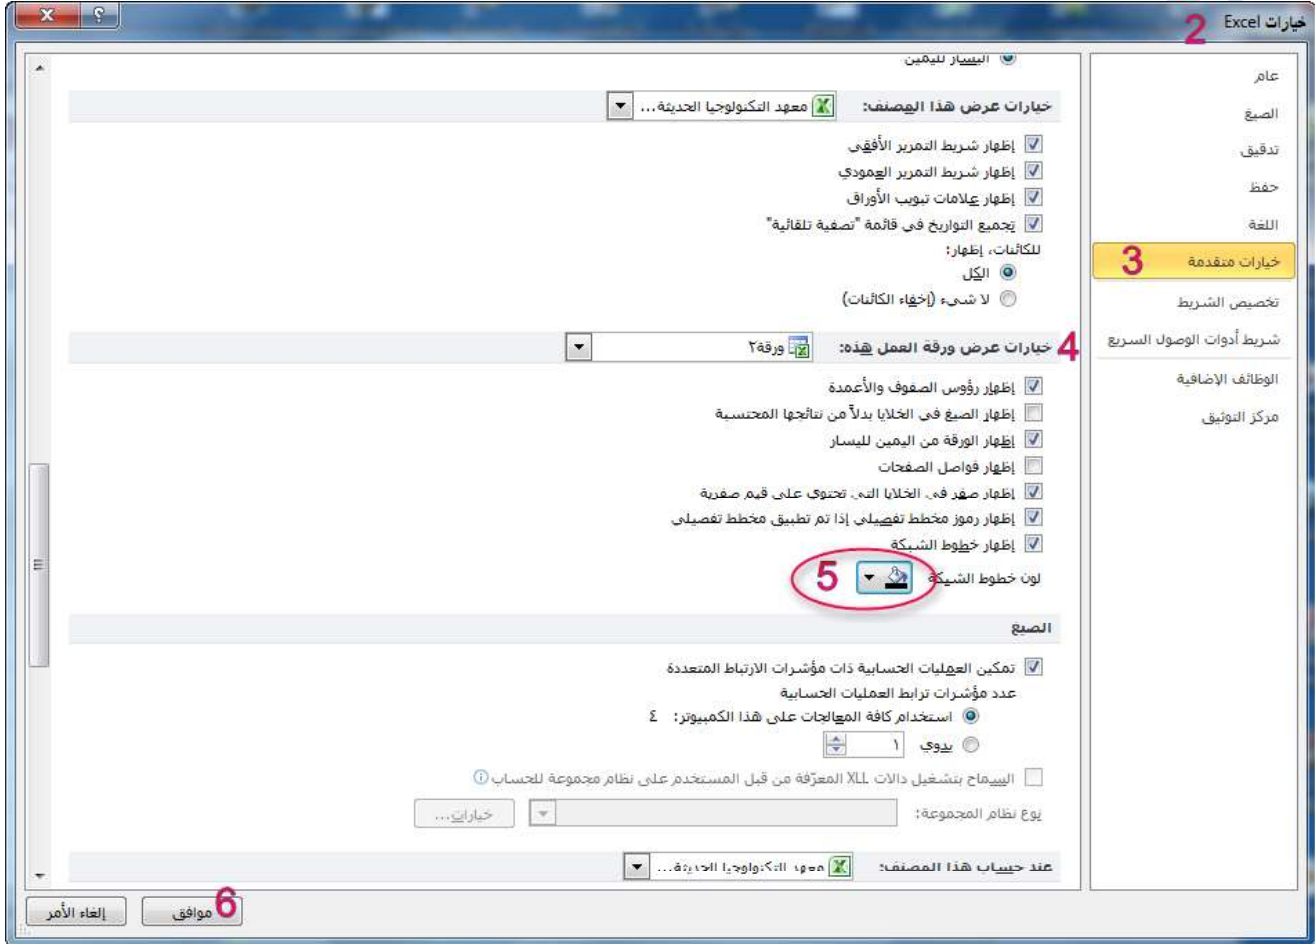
خيارات Excel 2

عام
الصيغ
تدقيق
حفظ
اللغة
خيارات متقدمة 3
تخصيص الشريط
شريط أدوات الوصول السريع
الوظائف الإضافية
مركز التوثيق

اليسار لليمين

خيارات عرض هذا المصنف: معهد التكنولوجيا الحديثة...

إظهار شريط التمرير الأفقي
إظهار شريط التمرير العمودي
إظهار علامات تبويب الأوراق
تجميع التواريخ في قائمة "تصفية تلقائية"
للكائنات، إظهار:
الكل
لا شيء (إخفاء الكائنات)

4 خيارات عرض ورقة العمل هذه: ورقة٢

إظهار رؤوس الصفوف والأعمدة
إظهار الصيغ في الخلايا بدلاً من نتائجها المحتسبة
إظهار الورقة من اليمين لليسار
إظهار فواصل الصفحات
إظهار صفر في الخلايا التي تحتوي على قيم صفرية
إظهار رموز مخطط تفصيلي إذا تم تطبيق مخطط تفصيلي
إظهار خطوط الشبكة
لون خطوط الشبكة 5

الصيغ

تمكين العمليات الحسابية ذات مؤشرات الارتباط المتعددة
عدد مؤشرات ترابط العمليات الحسابية
استخدام كافة المعالجات على هذا الكمبيوتر: ٤
يدوي ١
السماح بتشغيل دالات XLL المعرّفة من قبل المستخدم على نظام مجموعة للحساب
نوع نظام المجموعة: خيارات...

عند حساب هذا المصنف: معهد التكنولوجيا الحديثة...

موافق 6
إلغاء الأمر